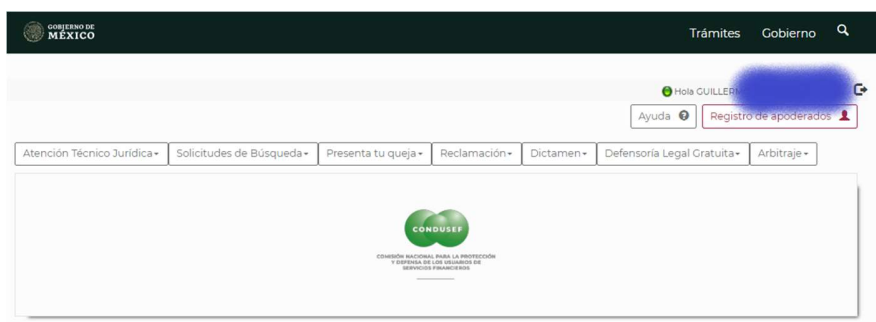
GOBIERNO DE MÉXICO

Trámites Gobierno

Hola GUILLERM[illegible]

Ayuda

Registro de apoderados

Atención Técnico Jurídica
Solicitudes de Búsqueda
Presenta tu queja
Reclamación
Dictamen
Defensoría Legal Gratuita
Arbitraje

CONDUSEF

COMISIÓN NACIONAL PARA LA PROTECCIÓN Y DEFENSA DE LOS USUARIOS DE SERVICIOS FINANCIEROS